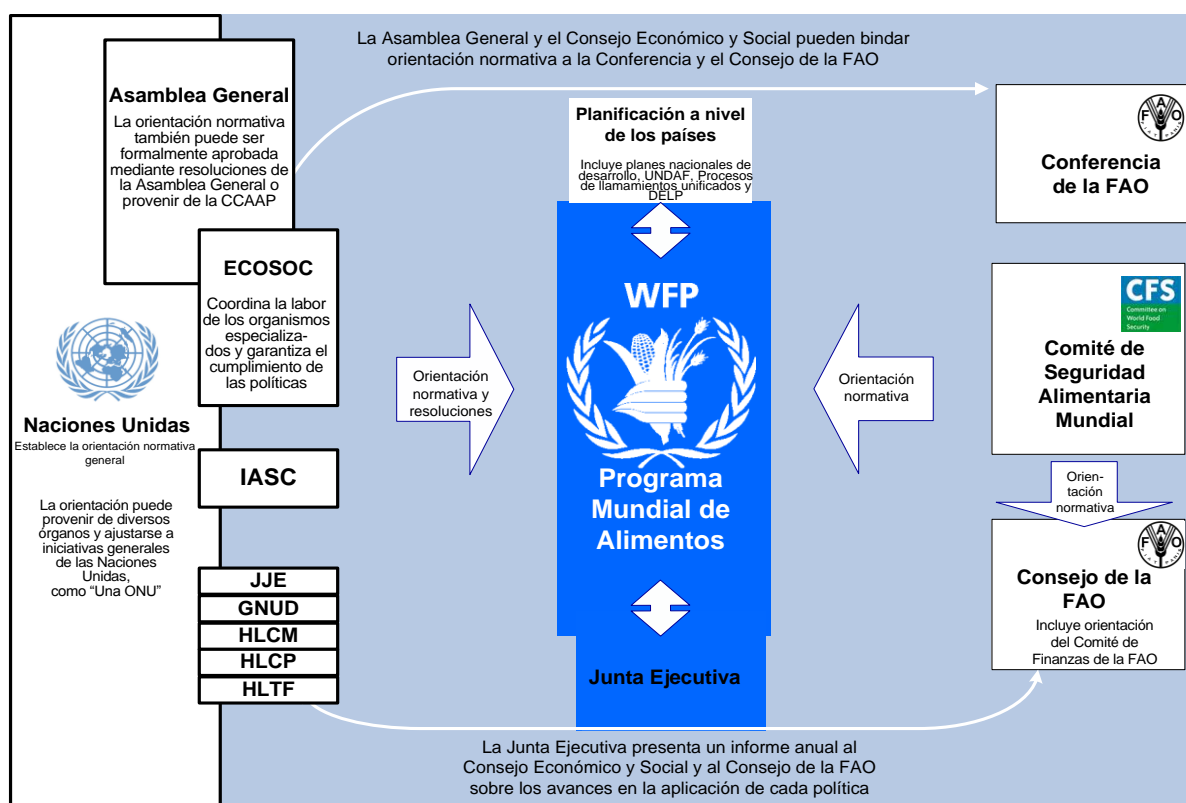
La Asamblea General y el Consejo Económico y Social pueden bindar orientación normativa a la Conferencia y el Consejo de la FAO

Asamblea General
La orientación normativa también puede ser formalmente aprobada mediante resoluciones de la Asamblea General o provenir de la CCAAP

ECOSOC
Coordina la labor de los organismos especializados y garantiza el cumplimiento de las políticas

Naciones Unidas
Establece la orientación normativa general

La orientación puede provenir de diversos órganos y ajustarse a iniciativas generales de las Naciones Unidas, como "Una ONU"

IASC

JJE
GNUD
HLCM
HLCP
HLTF

Planificación a nivel de los países
Incluye planes nacionales de desarrollo, UNDAF, Procesos de llamamientos unificados y DELP

Orientación normativa y resoluciones

WFP
Programa Mundial de Alimentos

Junta Ejecutiva

Orientación normativa

FAO
Conferencia de la FAO

CFS
Committee on World Food Security
Comité de Seguridad Alimentaria Mundial

Orientación normativa

FAO
Consejo de la FAO
Incluye orientación del Comité de Finanzas de la FAO

La Junta Ejecutiva presenta un informe anual al Consejo Económico y Social y al Consejo de la FAO sobre los avances en la aplicación de cada política